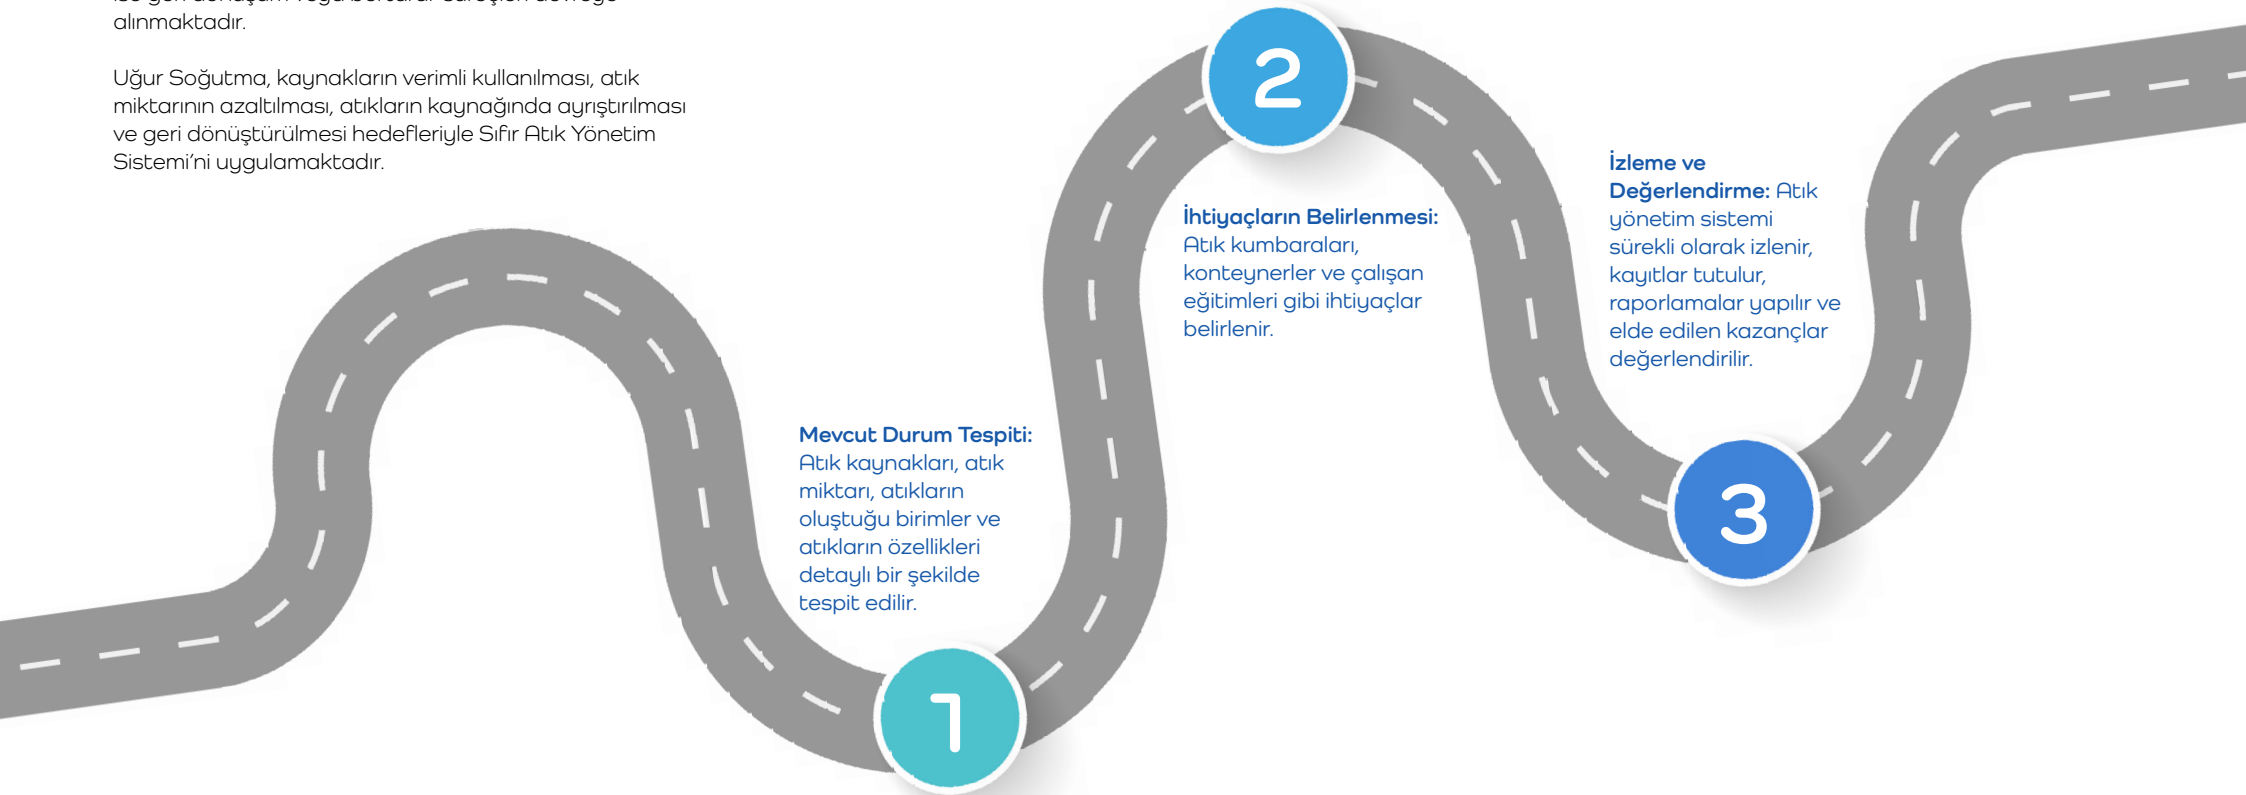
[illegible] alınmaktadır.

Uğur Soğutma, kaynakların verimli kullanılması, atık miktarının azaltılması, atıkların kaynağında ayrıştırılması ve geri dönüştürülmesi hedefleriyle Sıfır Atık Yönetim Sistemi'ni uygulamaktadır.

2

İzleme ve Değerlendirme: Atık yönetim sistemi sürekli olarak izlenir, kayıtlar tutulur, raporlamalar yapılır ve elde edilen kazançlar değerlendirilir.

İhtiyaçların Belirlenmesi: Atık kumbaraları, konteynerler ve çalışan eğitimleri gibi ihtiyaçlar belirlenir.

Mevcut Durum Tespiti: Atık kaynakları, atık miktarı, atıkların oluştuğu birimler ve atıkların özellikleri detaylı bir şekilde tespit edilir.

3

1